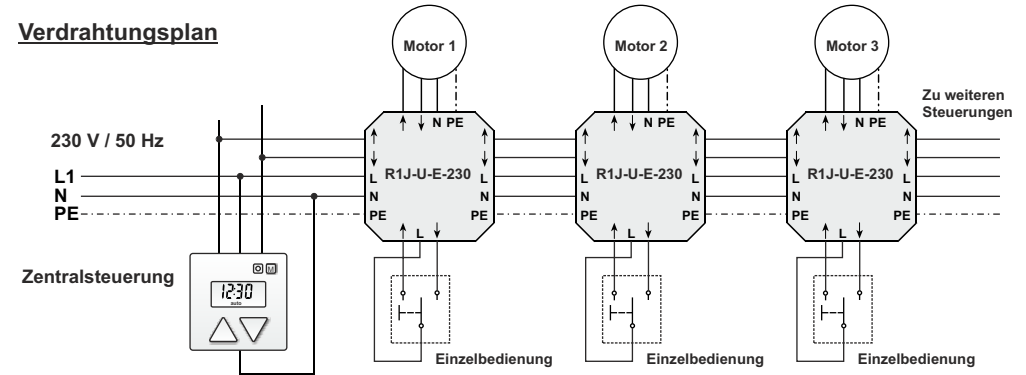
Verdrahtungsplan

Motor 1

Motor 2

Motor 3

Zu weiteren Steuerungen

230 V / 50 Hz

L1
N
PE

↑ ↓ N PE

↑ ↓ N PE

↑ ↓ N PE

R1J-U-E-230

R1J-U-E-230

R1J-U-E-230

↑
↓
L
N
PE

↑
↓
L
N
PE

↑
↓
L
N
PE

↑
↓
L
N
PE

↑
↓
L
N
PE

↑
↓
L
N
PE

↑ L ↓

↑ L ↓

↑ L ↓

Zentralsteuerung

12:30
auto

M

Einzelbedienung

Einzelbedienung

Einzelbedienung